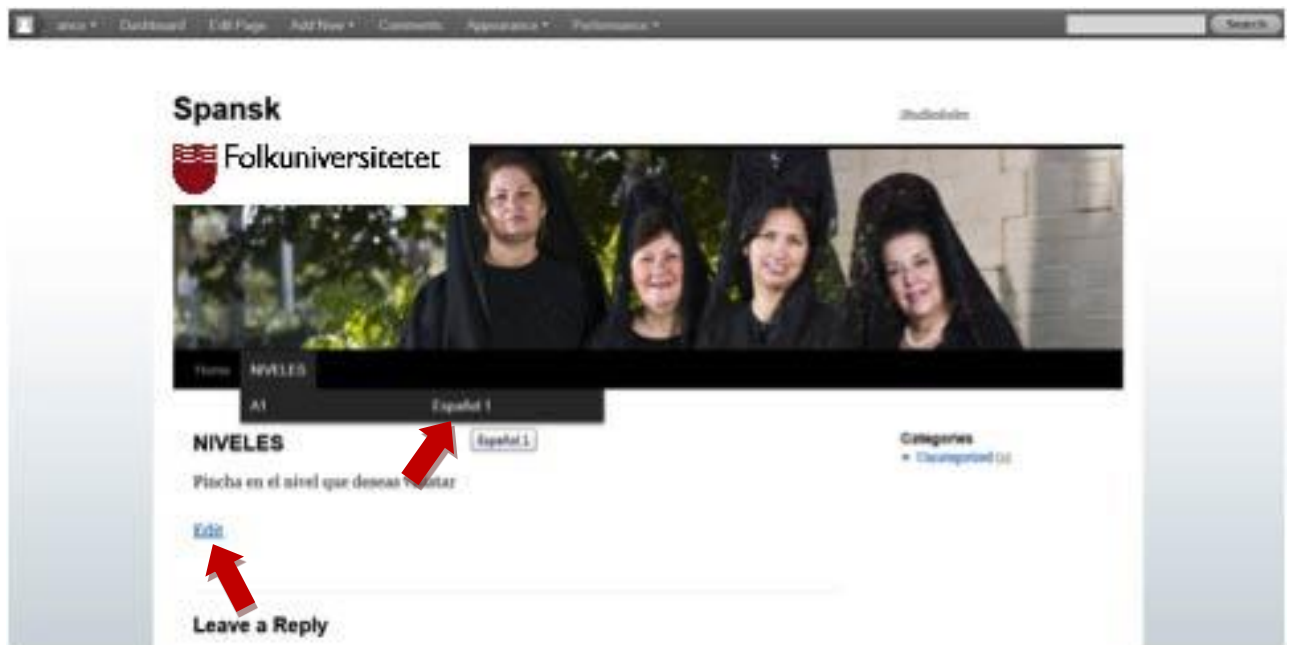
anco ▾ Dashboard Edit Page Add New ▾ Comments Appearance ▾ Performance ▾ Search

Spansk

Studiedolm

Folkuniversitetet

Home NIVELES

A1 Español 1

NIVELES

Español 1

Pincha en el nivel que deseas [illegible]

Edit

Leave a Reply

Categories

Uncategorized (1)